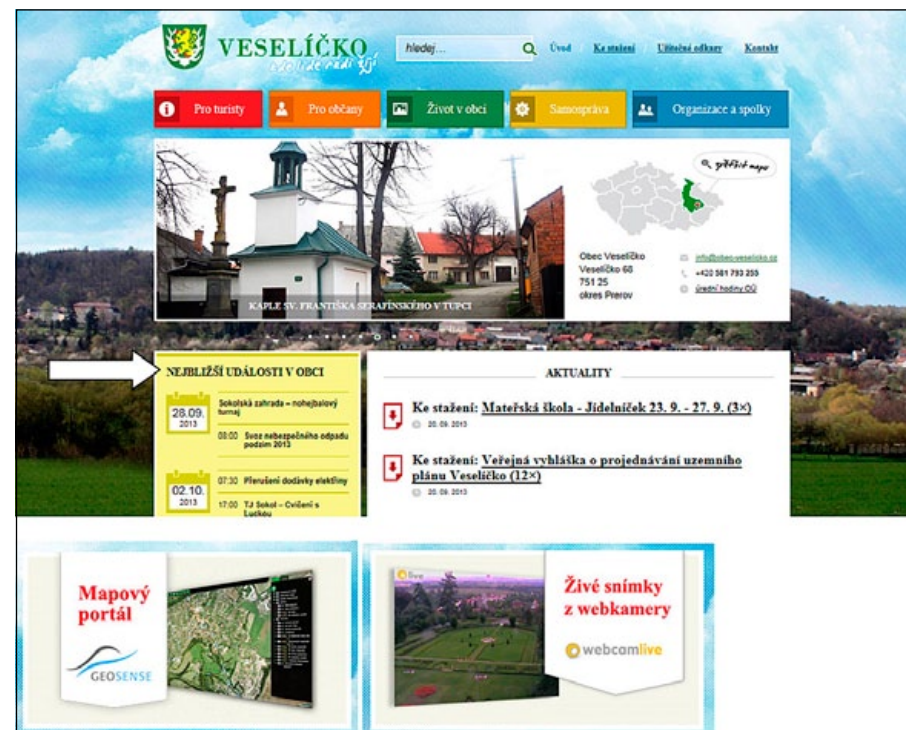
VESELÍČKO
kde lidé rádi žijí

hledej...

Úvod Ke stažení Užitečné odkazy Kontakt

Pro turisty
Pro občany
Život v obci
Samospráva
Organizace a spolky

zvětšit mapu

KAPLE SV. FRANTIŠKA SERAFÍNSKÉHO V TUPCI

Obec Veselíčko
Veselíčko 68
751 25
okres Prerov

info@obec-veselicko.cz
+420 581 793 255
úřední hodiny OÚ

NEJBLIŽŠÍ UDÁLOSTI V OBCI

28.09.
2013
Sokolská zahrada – nohejbalový turnaj
08:00 Svoz nebezpečného odpadu podzim 2013

02.10.
2013
07:30 Přerušení dodávky elektřiny
17:00 TJ Sokol – Cvičení s Luckou

AKTUALITY

Ke stažení: Mateřská škola - Jídelníček 23. 9. - 27. 9. (3×)
20.09.2013

Ke stažení: Veřejná vyhláška o projednávání uzemního plánu Veselíčko (12×)
20.09.2013

Mapový portál
GEOSENSE

Živé snímky z webkamery
webcamlive